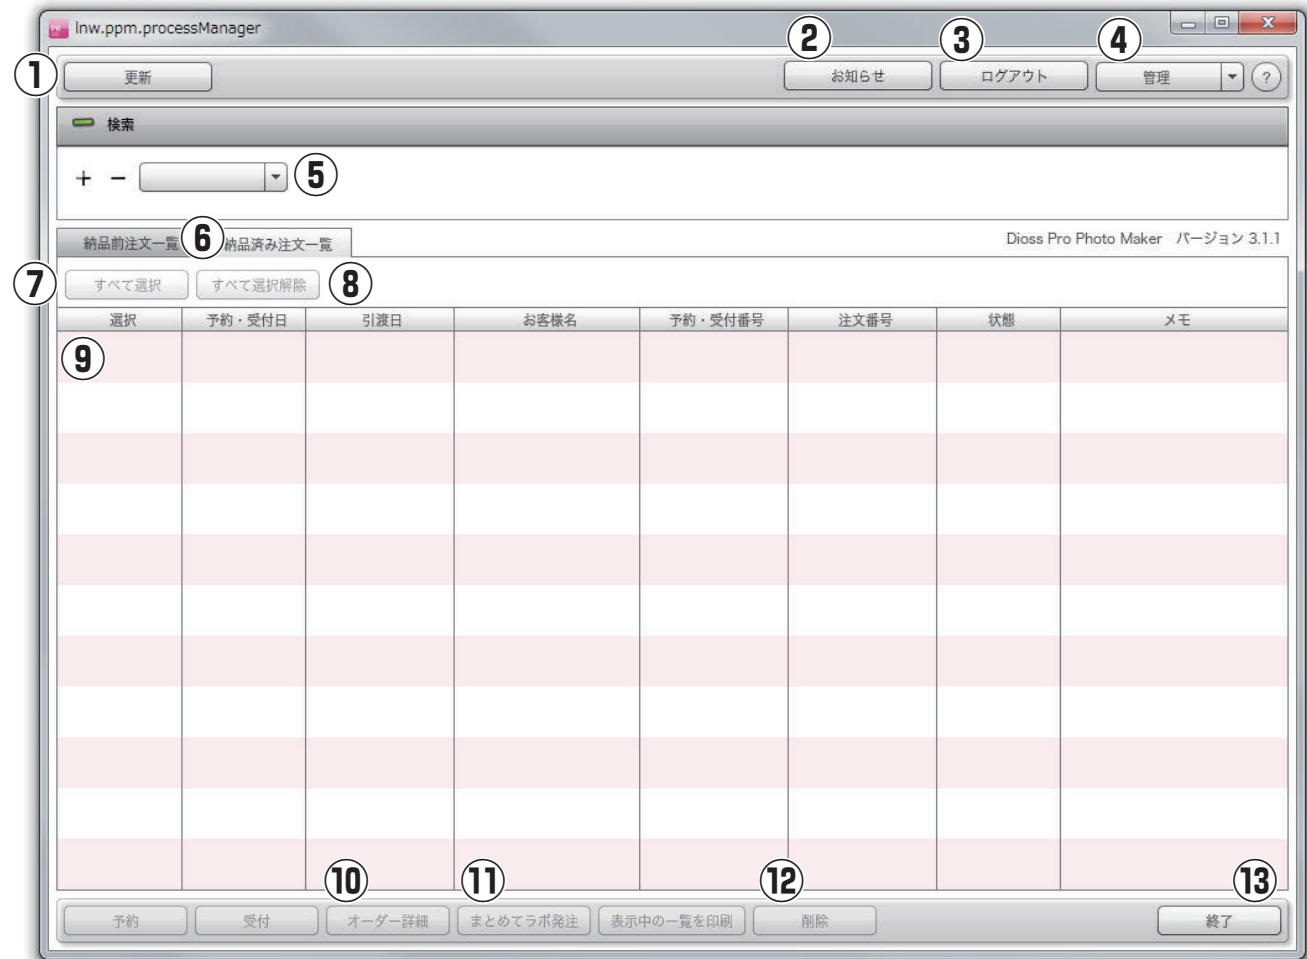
lnw.ppm.processManager

①
更新

②
お知らせ

③
ログアウト

④
管理
?

検索

+ −
⑤

納品前注文一覧
⑥
納品済み注文一覧

Dioss Pro Photo Maker バージョン 3.1.1

⑦
すべて選択
すべて選択解除
⑧

| 選択 | 予約・受付日 | 引渡日 | お客様名 | 予約・受付番号 | 注文番号 | 状態 | メモ |
|---|---|---|---|---|---|---|---|
| ⑨ | | | | | | | |

⑩
⑪
⑫
⑬

予約
受付
オーダー詳細
まとめてラボ発注
表示中の一覧を印刷
削除
終了